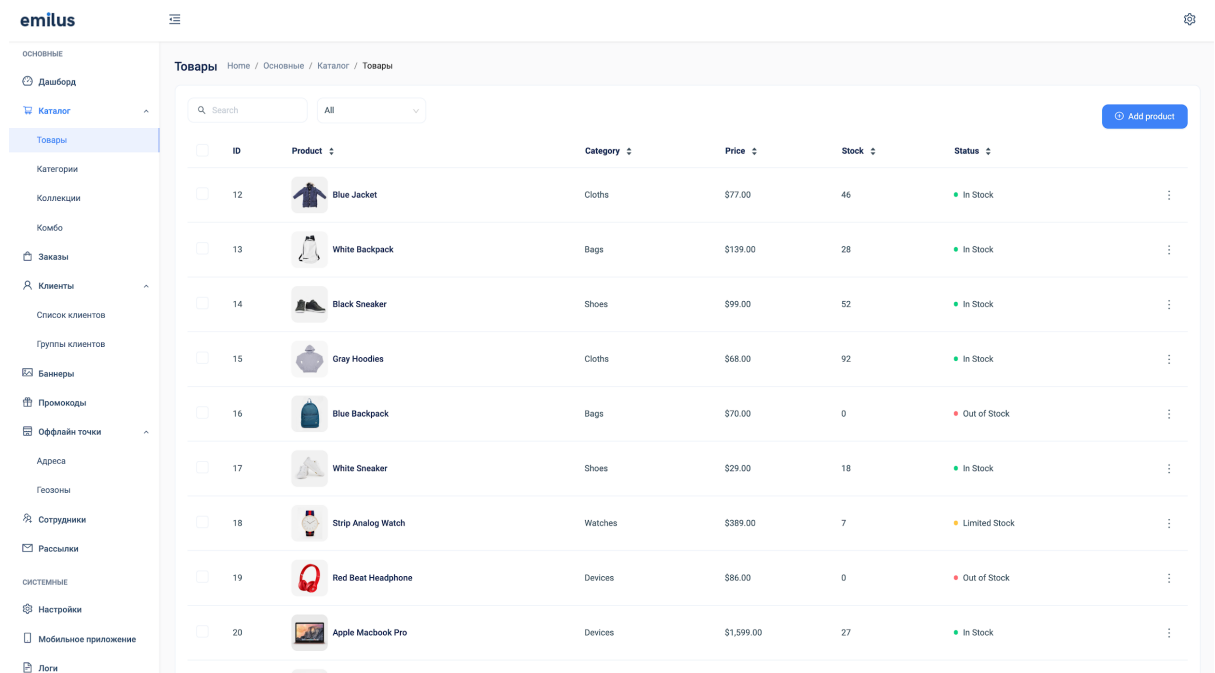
emilus

ОСНОВНЫЕ

Дашборд

Каталог

Товары

Категории

Коллекции

Комбо

Заказы

Клиенты

Список клиентов

Группы клиентов

Баннеры

Промокоды

Оффлайн точки

Адреса

Геозоны

Сотрудники

Рассылки

СИСТЕМНЫЕ

Настройки

Мобильное приложение

Логи

Товары Home / Основные / Каталог / Товары

Search

All

Add product

| | ID | Product | Category | Price | Stock | Status |
|---|---|---|---|---|---|---|
| | 12 | Blue Jacket | Cloths | \$77.00 | 46 | In Stock |
| | 13 | White Backpack | Bags | \$139.00 | 28 | In Stock |
| | 14 | Black Sneaker | Shoes | \$99.00 | 52 | In Stock |
| | 15 | Gray Hoodies | Cloths | \$68.00 | 92 | In Stock |
| | 16 | Blue Backpack | Bags | \$70.00 | 0 | Out of Stock |
| | 17 | White Sneaker | Shoes | \$29.00 | 18 | In Stock |
| | 18 | Strip Analog Watch | Watches | \$389.00 | 7 | Limited Stock |
| | 19 | Red Beat Headphone | Devices | \$86.00 | 0 | Out of Stock |
| | 20 | Apple Macbook Pro | Devices | \$1,599.00 | 27 | In Stock |